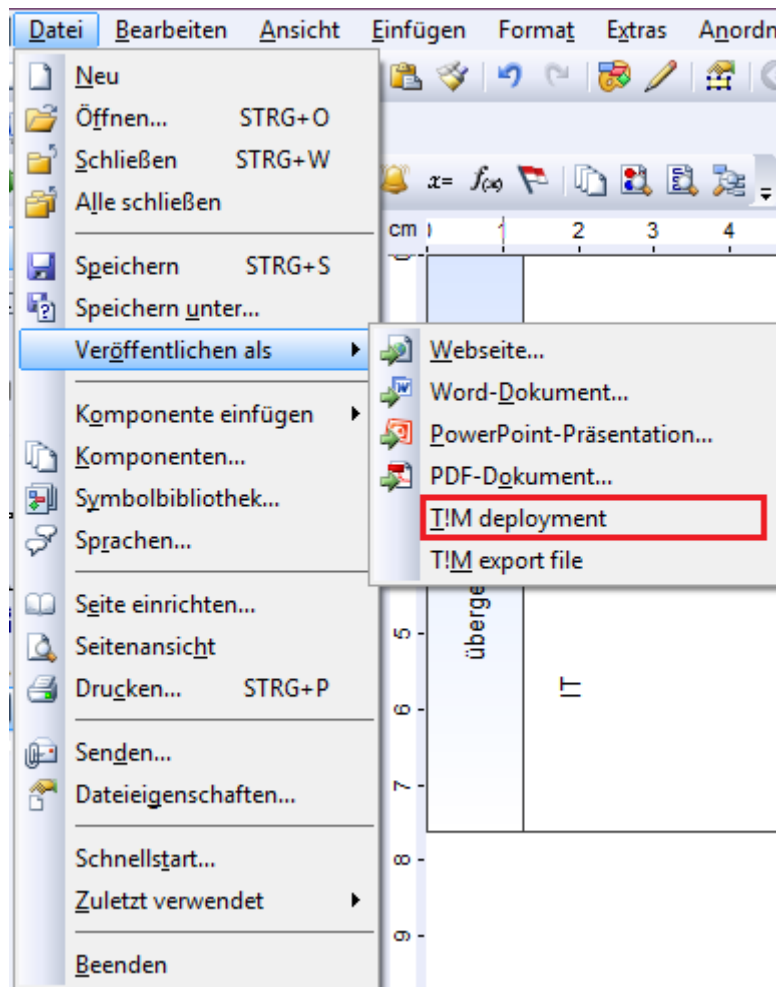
Datei Bearbeiten Ansicht Einfügen Format Extras Anordn

x= f(x)

cm 1 2 3 4

Neu
Öffnen... STRG+O
Schließen STRG+W
Alle schließen

Speichern STRG+S
Speichern unter...
Veröffentlichen als

Komponente einfügen
Komponenten...
Symbolbibliothek...
Sprachen...

Seite einrichten...
Seitenansicht
Drucken... STRG+P

Senden...
Dateieigenschaften...

Schnellstart...
Zuletzt verwendet

Beenden

Webseite...
Word-Dokument...
PowerPoint-Präsentation...
PDF-Dokument...
T!M deployment
T!M export file

überge

IT

5
6
7
8
9